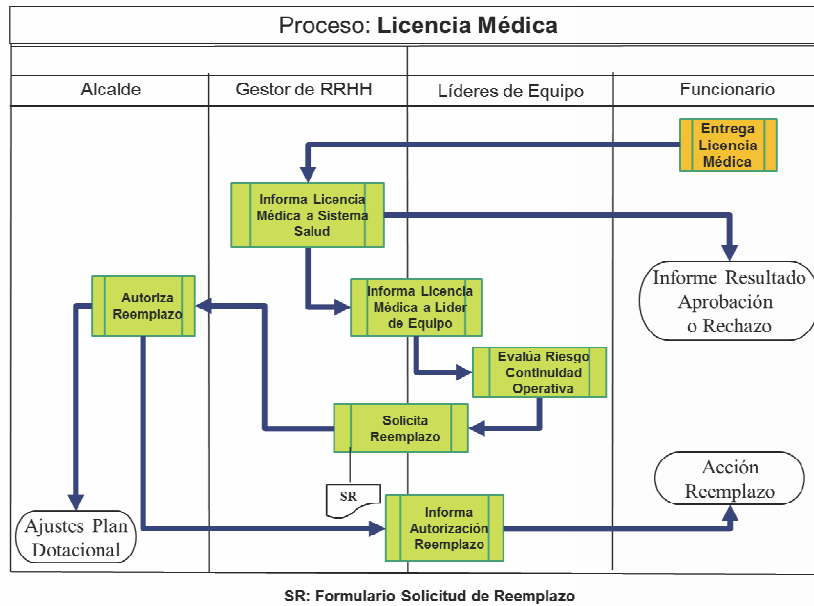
Proceso: **Licencia Médica**

| Alcalde | Gestor de RRHH | Líderes de Equipo | Funcionario |
|---|---|---|---|

Entrega Licencia Médica

Informa Licencia Médica a Sistema Salud

Informe Resultado Aprobación o Rechazo

Autoriza Reemplazo

Informa Licencia Médica a Líder de Equipo

Evalúa Riesgo Continuidad Operativa

Solicita Reemplazo

SR

Acción Reemplazo

Ajustes Plan Dotacional

Informa Autorización Reemplazo

SR: Formulario Solicitud de Reemplazo